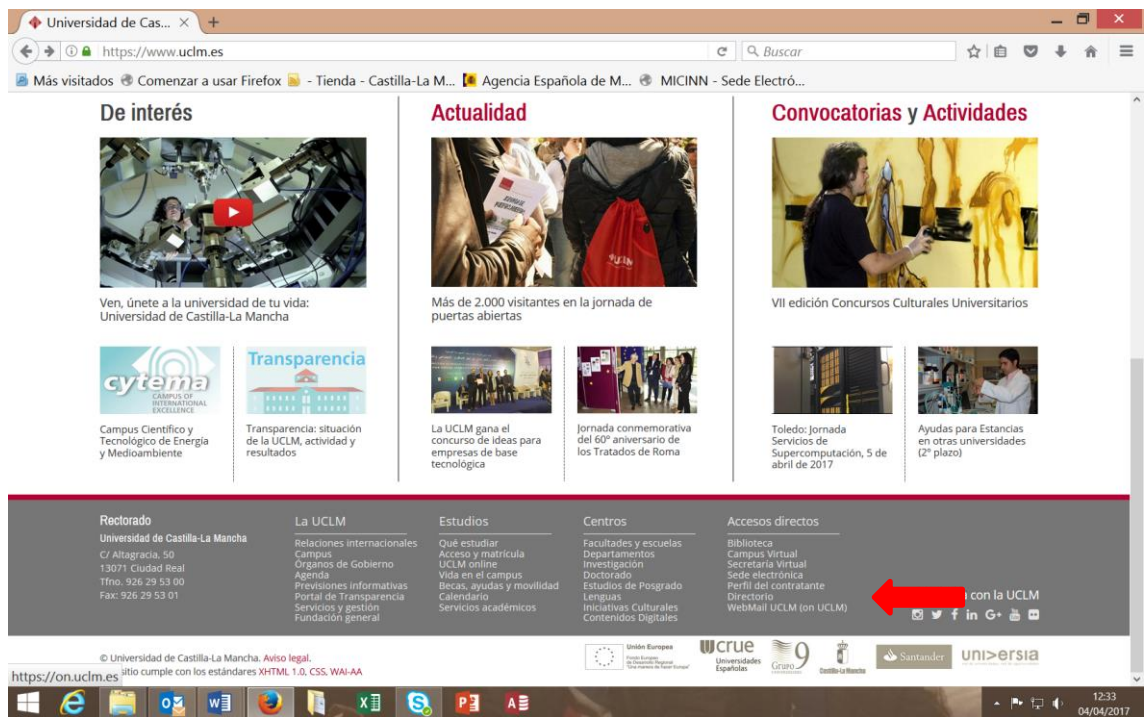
Universidad de Cas... ×  +

https://www.uclm.es

Buscar

Más visitados  Comenzar a usar Firefox  - Tienda - Castilla-La M...  Agencia Española de M...  MICINN - Sede Electró...

De interés

Ven, únete a la universidad de tu vida: Universidad de Castilla-La Mancha

cytema CAMPUS OF INTERNATIONAL EXCELLENCE

Campus Científico y Tecnológico de Energía y Medioambiente

Transparencia

Transparencia: situación de la UCLM, actividad y resultados

Actualidad

Más de 2.000 visitantes en la jornada de puertas abiertas

La UCLM gana el concurso de ideas para empresas de base tecnológica

Jornada conmemorativa del 60º aniversario de los Tratados de Roma

Convocatorias y Actividades

VII edición Concursos Culturales Universitarios

Toledo: Jornada Servicios de Supercomputación, 5 de abril de 2017

Ayudas para Estancias en otras universidades (2º plazo)

Rectorado
Universidad de Castilla-La Mancha
C/ Altagracia, 50
13071 Ciudad Real
Tfno. 926 29 53 00
Fax: 926 29 53 01

La UCLM
Relaciones internacionales
Campus
Órganos de Gobierno
Agenda
Previsiones informativas
Portal de Transparencia
Servicios y gestión
Fundación general

Estudios
Qué estudiar
Acceso y matrícula
UCLM online
Vida en el campus
Becas, ayudas y movilidad
Calendario
Servicios académicos

Centros
Facultades y escuelas
Departamentos
Investigación
Doctorado
Estudios de Posgrado
Lenguas
Iniciativas Culturales
Contenidos Digitales

Accesos directos
Biblioteca
Campus Virtual
Secretaría Virtual
Sede electrónica
Perfil del contratante
Directorio
WebMail UCLM (on UCLM)

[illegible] con la UCLM

© Universidad de Castilla-La Mancha. Aviso legal.
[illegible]sitio cumple con los estándares XHTML 1.0, CSS, WAI-AA

https://on.uclm.es

Unión Europea Fondo Europeo de Desarrollo Regional "Una manera de hacer Europa"
crue Universidades Españolas
Grupo 9
Castilla-La Mancha
Santander
universia

12:33
04/04/2017